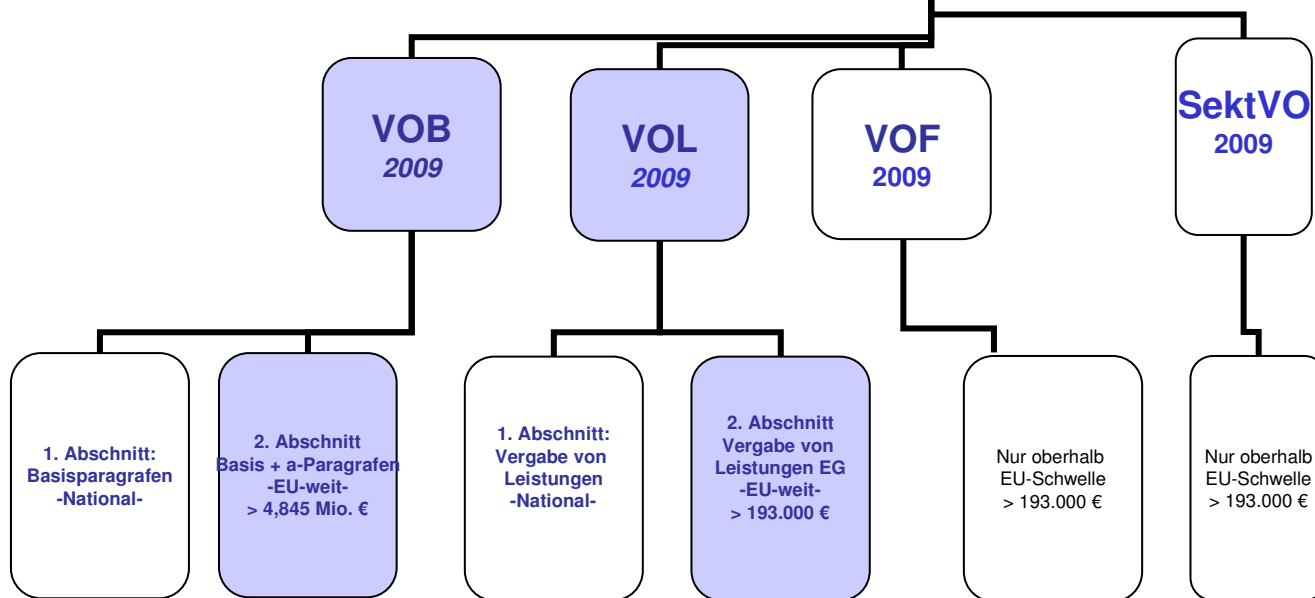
VOB
2009

VOL
2009

VOF
2009

SektVO
2009

1. Abschnitt:
Basisparagrafen
-National-

2. Abschnitt
Basis + a-Paragrafen
-EU-weit-
> 4,845 Mio. €

1. Abschnitt:
Vergabe von Leistungen
-National-

2. Abschnitt
Vergabe von Leistungen EG
-EU-weit-
> 193.000 €

Nur oberhalb EU-Schwelle
> 193.000 €

Nur oberhalb EU-Schwelle
> 193.000 €